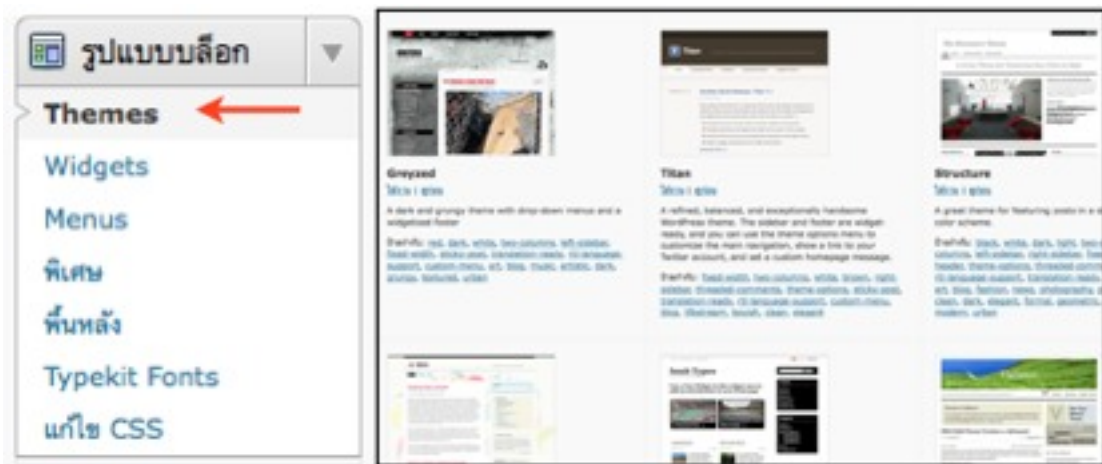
รูปแบบบล็อก

Themes
Widgets
Menus
พิเศษ
พื้นหลัง
Typekit Fonts
แก้ไข CSS

Greyzed
ใช้งาน | ดูก่อน
A dark and grungy theme with drop-down menus and a widgetized footer
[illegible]

Titan
ใช้งาน | ดูก่อน
A refined, balanced, and exceptionally handsome WordPress theme. The sidebar and footer are widget ready, and you can use the theme options menu to customize the main navigation, show a link to your Twitter account, and set a custom homepage message.
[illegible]

Structure
ใช้งาน | ดูก่อน
A great theme for featuring posts in a color scheme.
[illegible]